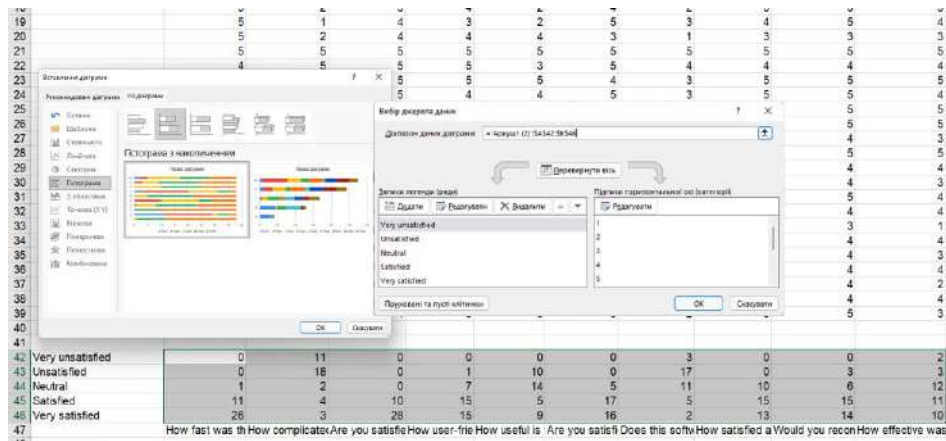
| | | | | | | | | | | |
|---|---|---|---|---|---|---|---|---|---|---|
| 19 | 5 | 1 | 4 | 3 | 2 | 5 | 3 | 4 | 5 | 4 |
| 20 | 5 | 2 | 4 | 4 | 4 | 3 | 1 | 3 | 3 | 3 |
| 21 | 5 | 5 | 5 | 5 | 5 | 5 | 5 | 5 | 5 | 5 |
| 22 | 4 | 5 | 5 | 5 | 3 | 5 | 4 | 4 | 4 | 4 |
| 23 | | | 5 | | | | | | | 5 |
| 24 | | | 4 | | | | | | | 5 |
| 25 | | | | | | | | | | 4 |

Вставлення діаграми

Рекомендовані діаграми | Усі діаграми

Гістограма
Лінійчата
Секторна
Лінійна
Гістограма з накопиченням

Вибір джерела даних

Діапазон даних діаграми: =Аркуш1 (2)!$A$42:$K$46

Перевернути вісь

Записи легенди (ряди)
Додати | Редагувати | Видалити

Very unsatisfied
Unsatisfied
Neutral
Satisfied
Very satisfied

Підписи горизонтальної осі (категорії)
Редагувати
1
2
3
4
5

Приховані та пусті клітинки

OK | Скасувати

OK | Скасувати

| | | | | | | | | | | |
|---|---|---|---|---|---|---|---|---|---|---|
| 42 Very unsatisfied | 0 | 11 | 0 | 0 | 0 | 0 | 3 | 0 | 0 | 2 |
| 43 Unsatisfied | 0 | 18 | 0 | 1 | 10 | 0 | 17 | 0 | 3 | 3 |
| 44 Neutral | 1 | 2 | 0 | 7 | 14 | 5 | 11 | 10 | 6 | 12 |
| 45 Satisfied | 11 | 4 | 10 | 15 | 5 | 17 | 5 | 15 | 15 | 11 |
| 46 Very satisfied | 26 | 3 | 28 | 15 | 9 | 16 | 2 | 13 | 14 | 10 |
| 47 | How fast was th | How complicate | Are you satisfie | How user-frie | How useful is | Are you satisfi | Does this softw | How satisfied a | Would you recon | How effective was |